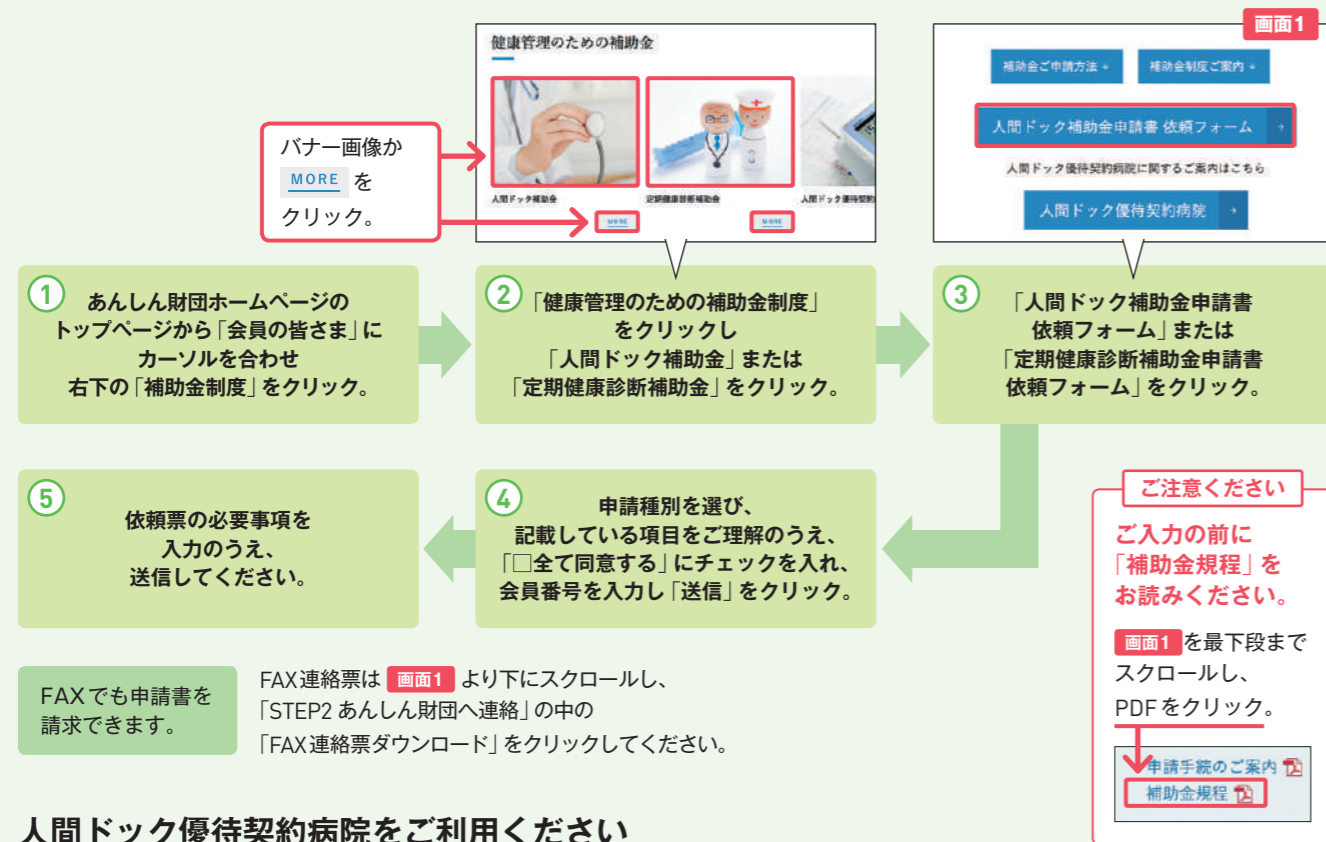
健康管理のための補助金

人間ドック補助金

定期健康診断補助金

人間ドック優待契約

MORE

MORE

バナー画像か MORE をクリック。

画面1

補助金ご申請方法

補助金制度ご案内

人間ドック補助金申請書 依頼フォーム

人間ドック優待契約病院に関するご案内はこちら

人間ドック優待契約病院

1 あんしん財団ホームページのトップページから「会員の皆さま」にカーソルを合わせ右下の「補助金制度」をクリック。

2 「健康管理のための補助金制度」をクリックし「人間ドック補助金」または「定期健康診断補助金」をクリック。

3 「人間ドック補助金申請書依頼フォーム」または「定期健康診断補助金申請書依頼フォーム」をクリック。

5 依頼票の必要事項を入力のうえ、送信してください。

4 申請種別を選び、記載している項目をご理解のうえ、「□全て同意する」にチェックを入れ、会員番号を入力し「送信」をクリック。

ご注意ください

ご入力の前に「補助金規程」をお読みください。

画面1 を最下段までスクロールし、PDFをクリック。

申請手続のご案内

補助金規程

FAXでも申請書を請求できます。

FAX連絡票は 画面1 より下にスクロールし、「STEP2 あんしん財団へ連絡」の中の「FAX連絡票ダウンロード」をクリックしてください。

人間ドック優待契約病院をご利用ください